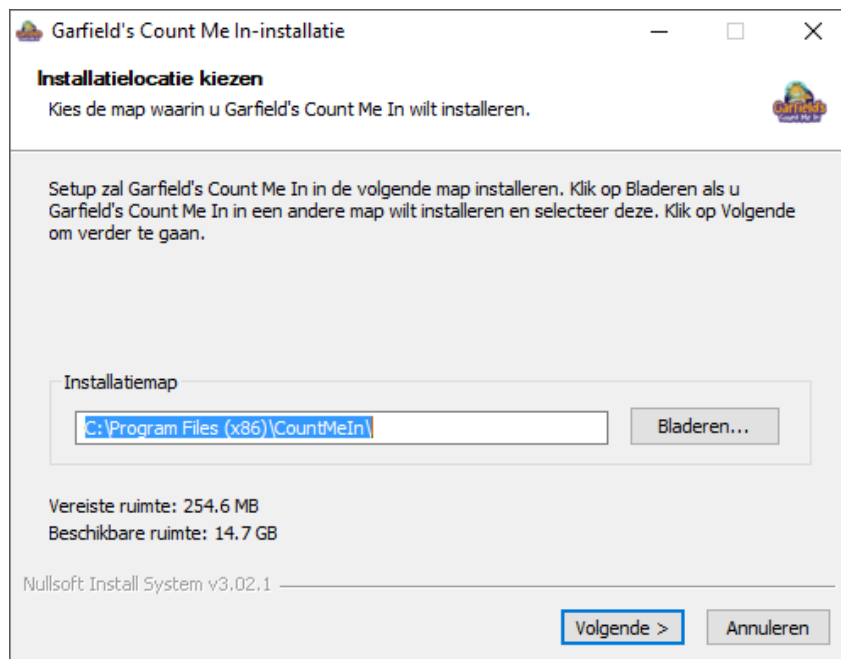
Garfield's Count Me In-installatie

Installatielocatie kiezen

Kies de map waarin u Garfield's Count Me In wilt installeren.

Garfield's Count Me In

Setup zal Garfield's Count Me In in de volgende map installeren. Klik op Bladeren als u Garfield's Count Me In in een andere map wilt installeren en selecteer deze. Klik op Volgende om verder te gaan.

Installatiemap

C:\Program Files (x86)\CountMeIn\

Bladeren...

Vereiste ruimte: 254.6 MB

Beschikbare ruimte: 14.7 GB

Nullsoft Install System v3.02.1

Volgende >

Annuleren